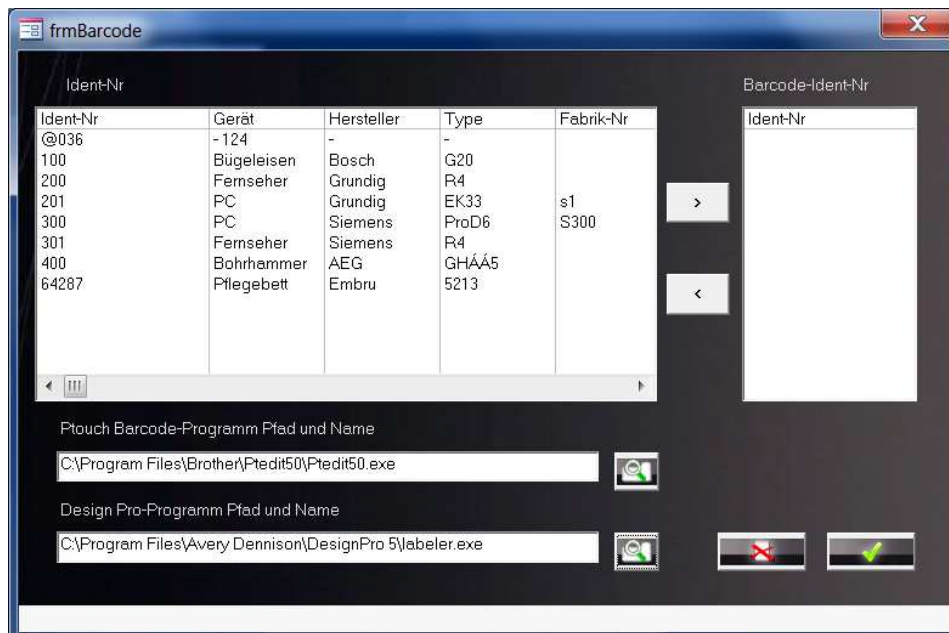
frmBarcode

Ident-Nr

| Ident-Nr | Gerät | Hersteller | Type | Fabrik-Nr |
|---|---|---|---|---|
| @036 | -124 | - | - | |
| 100 | Bügeleisen | Bosch | G20 | |
| 200 | Fernseher | Grundig | R4 | |
| 201 | PC | Grundig | EK33 | s1 |
| 300 | PC | Siemens | ProD6 | S300 |
| 301 | Fernseher | Siemens | R4 | |
| 400 | Bohrhammer | AEG | GHÁÁ5 | |
| 64287 | Pflegebett | Embru | 5213 | |

Barcode-Ident-Nr

Ident-Nr

>

<

Ptouch Barcode-Programm Pfad und Name

C:\Program Files\Brother\Ptedit50\Ptedit50.exe

Design Pro-Programm Pfad und Name

C:\Program Files\Avery Dennison\DesignPro 5\labeler.exe